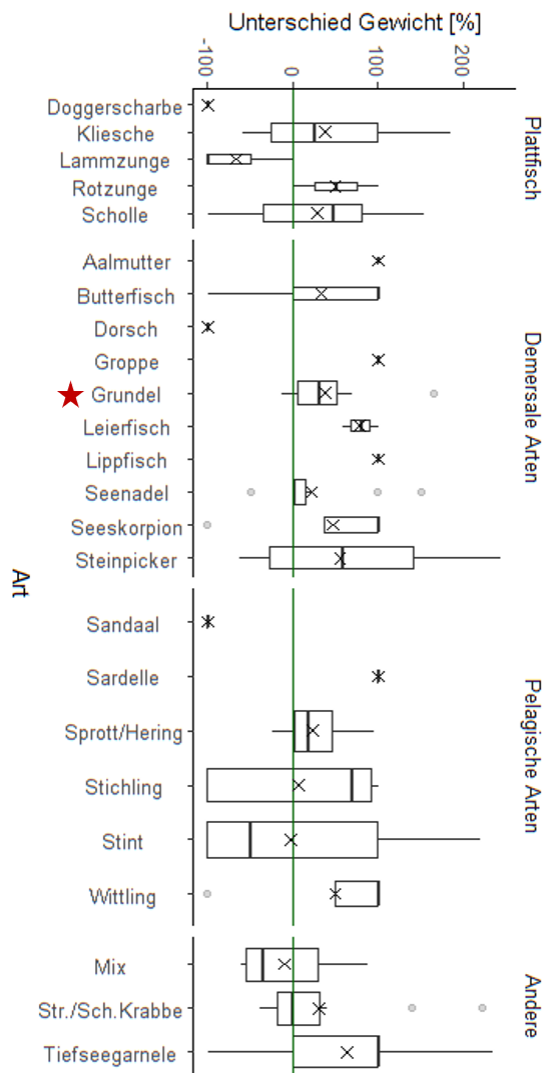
Unterschied Gewicht [%]
-100
0
100
200

Plattfisch
Doggerscharbe
Kliesche
Lammzunge
Rotzunge
Scholle

Demersale Arten
Aalmutter
Butterfisch
Dorsch
Groppe
Grundel
Leierfisch
Lippfisch
Seenadel
Seeskorpion
Steinpicker

Art

Pelagische Arten
Sandaal
Sardelle
Sprott/Hering
Stichling
Stint
Wittling

Andere
Mix
Str./Sch.Krabbe
Tiefseegarnele